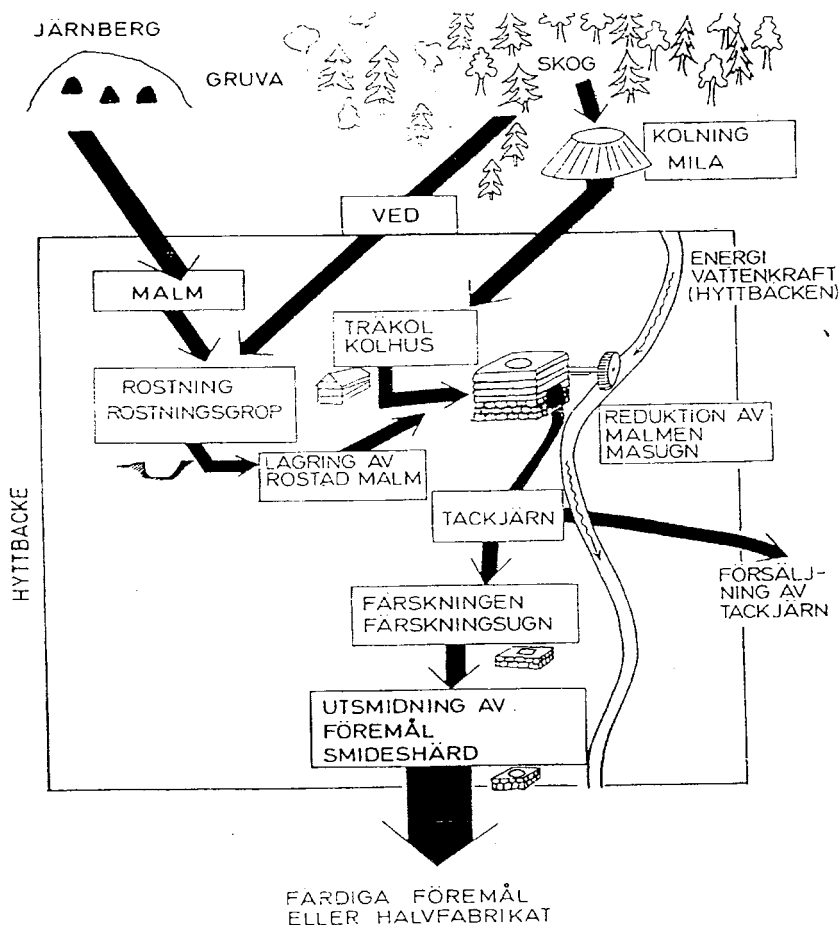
JÄRNBERG

GRUVA

SKOG

KOLNING
MILA

VED

ENERGI
VATTENKRAFT
(HYTTBÄCKEN)

MALM

TRÄKOL
KOLHUS

ROSTNING
ROSTNINGSGROP

REDUKTION AV
MALMEN
MASUGN

LAGRING AV
ROSTAD MALM

HYTTBACKE

TACKJÄRN

FÖRSÄLJNING AV
TACKJÄRN

FÄRSKNINGEN
FÄRSKNINGSUGN

UTSMIDNING AV
FÖREMÅL
SMIDESHÄRD

FÄRDIGA FÖREMÅL
ELLER HALVFABRIKAT